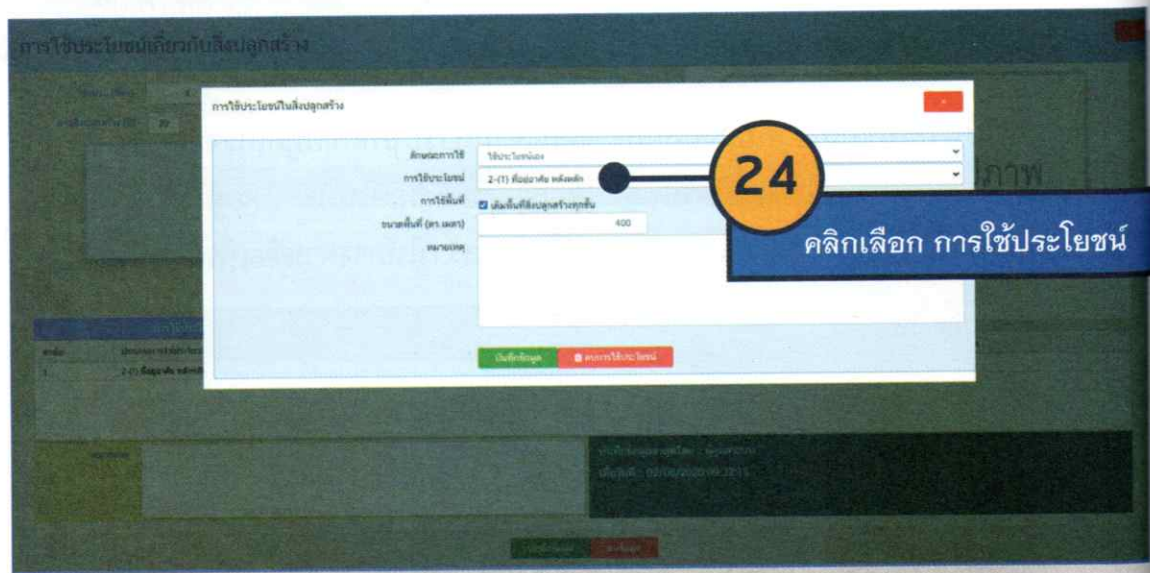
การใช้ประโยชน์เกี่ยวกับสิ่งปลูกสร้าง

การใช้ประโยชน์ในสิ่งปลูกสร้าง

×

ลักษณะการใช้ ใช้ประโยชน์เอง

การใช้ประโยชน์ 2-(1) ที่อยู่อาศัย หลังหลัก

การใช้พื้นที่ เต็มพื้นที่สิ่งปลูกสร้างทุกชั้น

ขนาดพื้นที่ (ตร.เมตร) 400

หมายเหตุ

บันทึกข้อมูล ลบการใช้ประโยชน์

24

คลิกเลือก การใช้ประโยชน์

2-(1) ที่อยู่อาศัย หลังหลัก

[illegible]